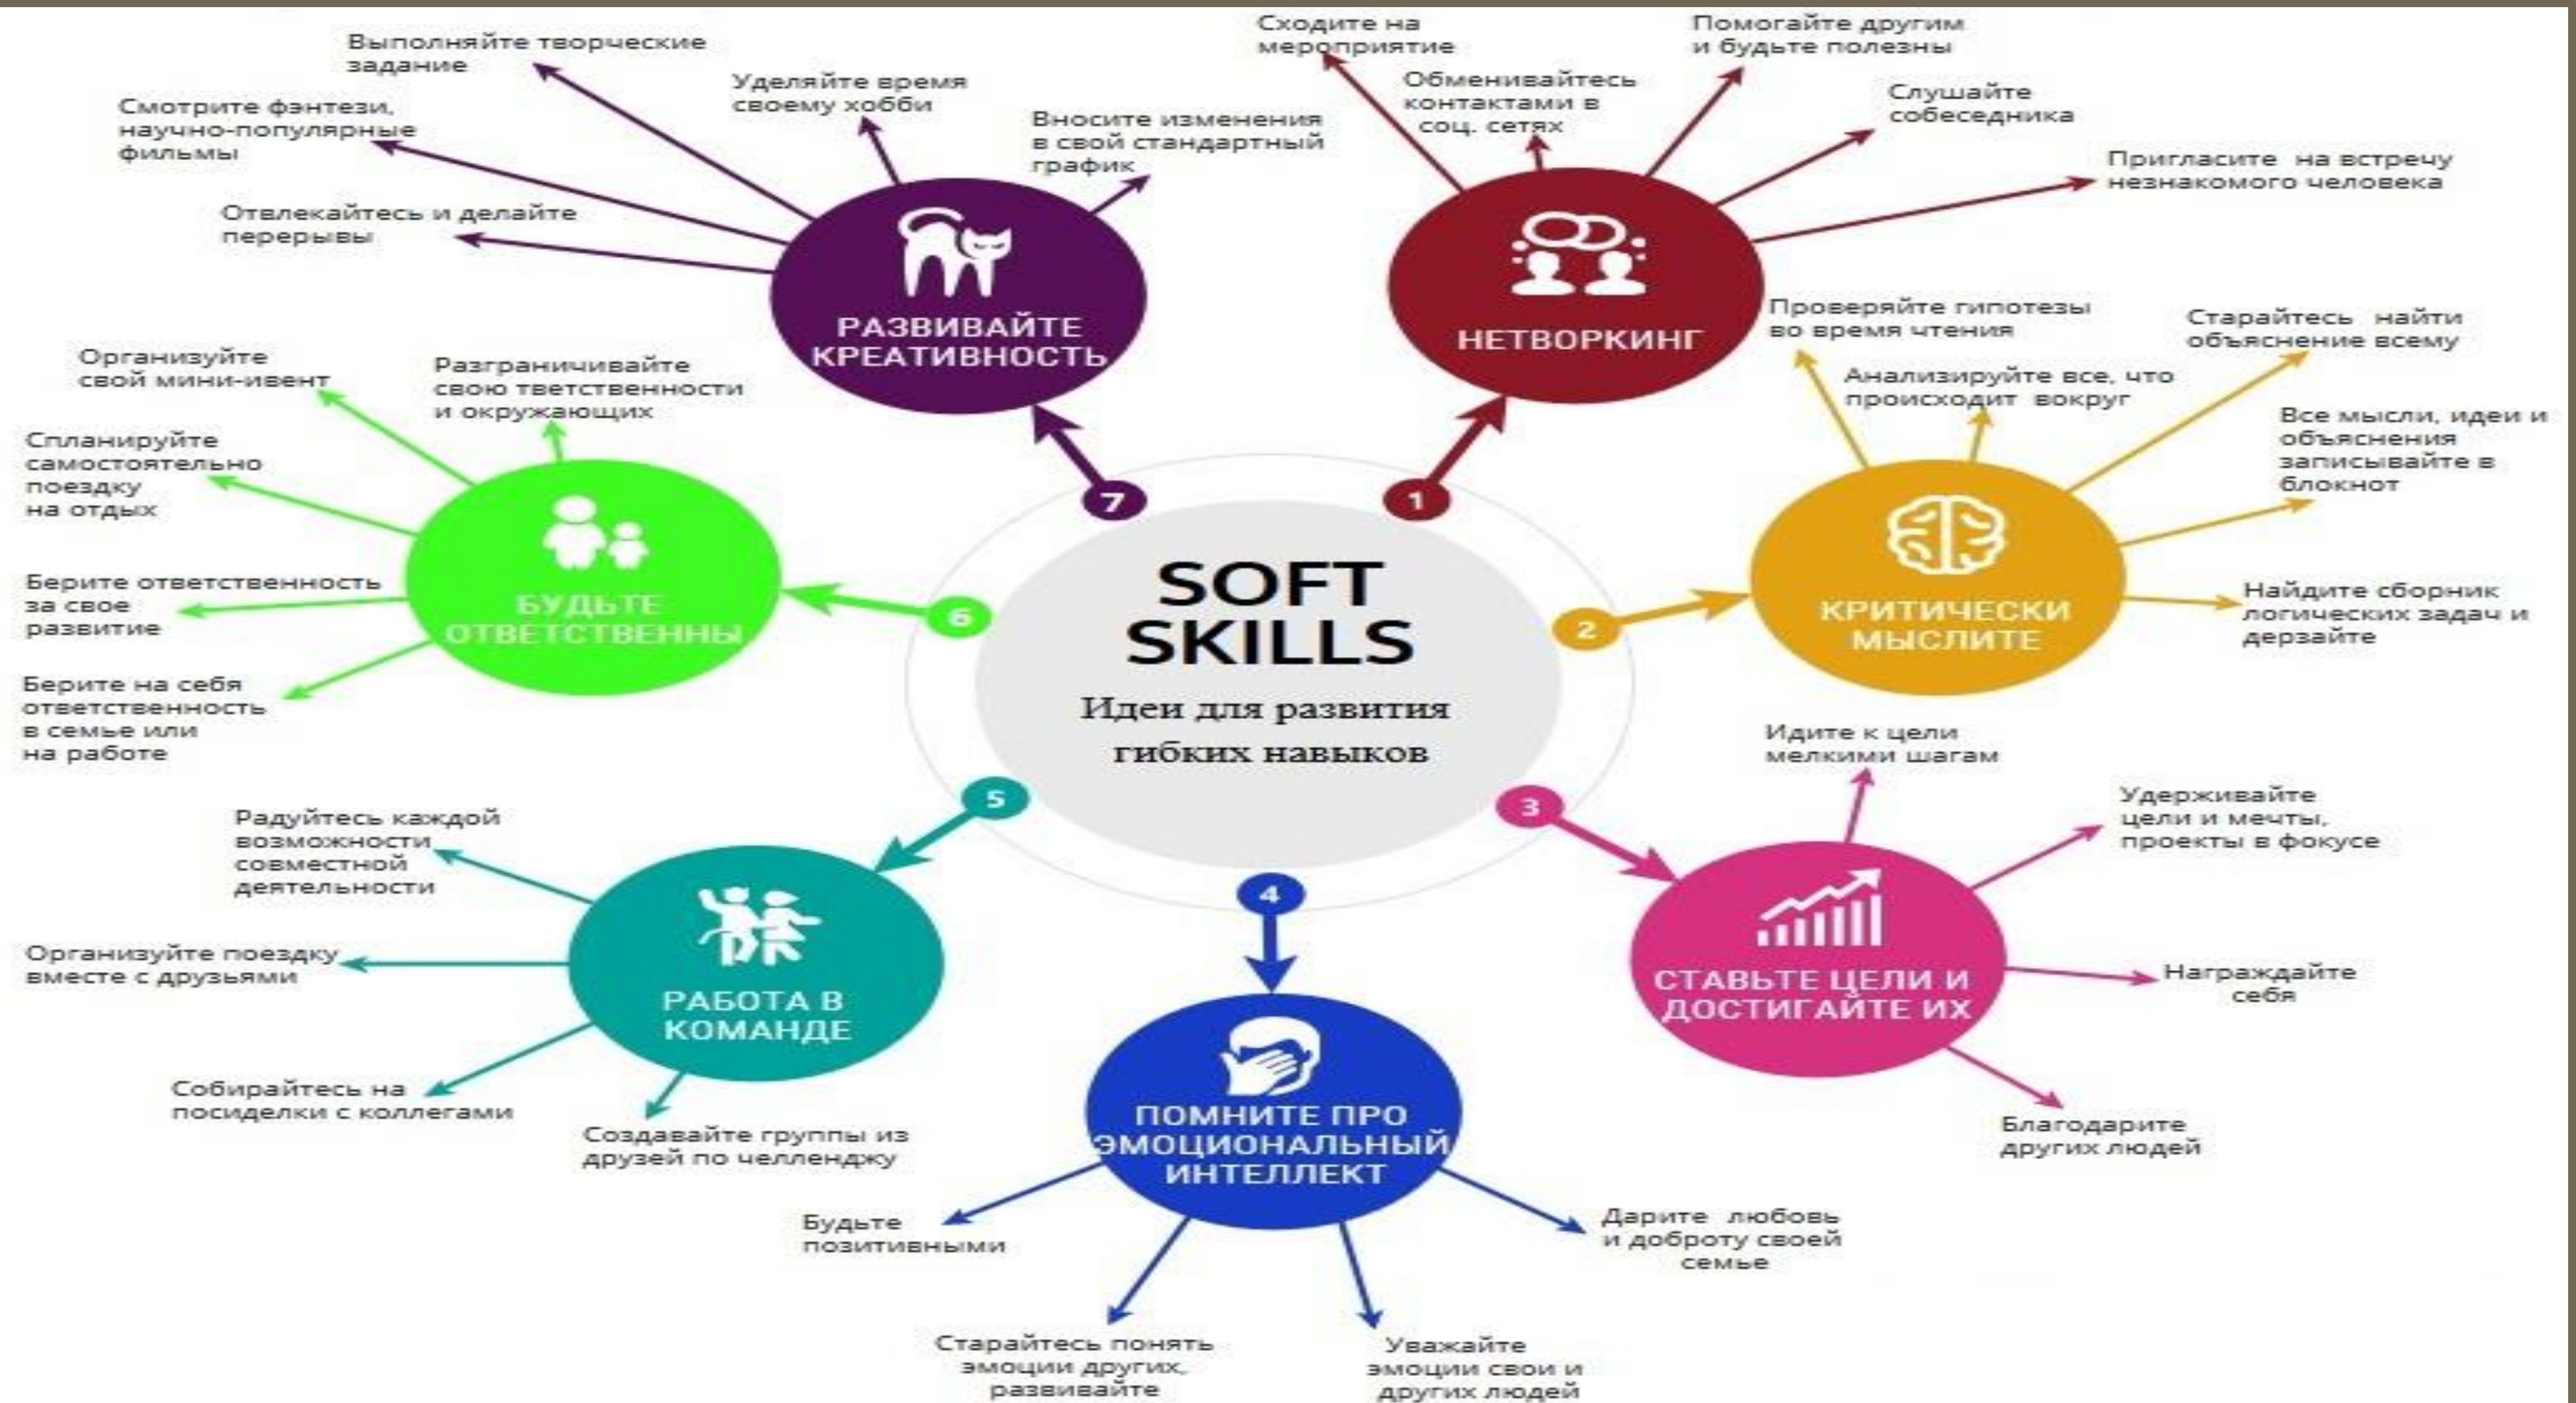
SOFT SKILLS
Идеи для развития гибких навыков

1
НЕТВОРКИНГ
Сходите на мероприятие
Обменивайтесь контактами в соц. сетях
Помогайте другим и будьте полезны
Слушайте собеседника
Пригласите на встречу незнакомого человека

2
КРИТИЧЕСКИ МЫСЛИТЕ
Проверяйте гипотезы во время чтения
Анализируйте все, что происходит вокруг
Старайтесь найти объяснение всему
Все мысли, идеи и объяснения записывайте в блокнот
Найдите сборник логических задач и дерзайте

3
СТАВЬТЕ ЦЕЛИ И ДОСТИГАЙТЕ ИХ
Идите к цели мелкими шагам
Удерживайте цели и мечты, проекты в фокусе
Награждайте себя
Благодарите других людей

4
ПОМНИТЕ ПРО ЭМОЦИОНАЛЬНЫЙ ИНТЕЛЛЕКТ
Будьте позитивными
Старайтесь понять эмоции других, развивайте
Уважайте эмоции свои и других людей
Дарите любовь и доброту своей семье

5
РАБОТА В КОМАНДЕ
Радуйтесь каждой возможности совместной деятельности
Организуйте поездку вместе с друзьями
Собирайтесь на посиделки с коллегами
Создавайте группы из друзей по челленджу

6
БУДЬТЕ ОТВЕТСТВЕННЫ
Организуйте свой мини-ивент
Разграничивайте свою тветственности и окружающих
Спланируйте самостоятельно поездку на отдых
Берите ответственность за свое развитие
Берите на себя ответственность в семье или на работе

7
РАЗВИВАЙТЕ КРЕАТИВНОСТЬ
Выполняйте творческие задание
Уделяйте время своему хобби
Смотрите фэнтези, научно-популярные фильмы
Вносите изменения в свой стандартный график
Отвлекайтесь и делайте перерывы